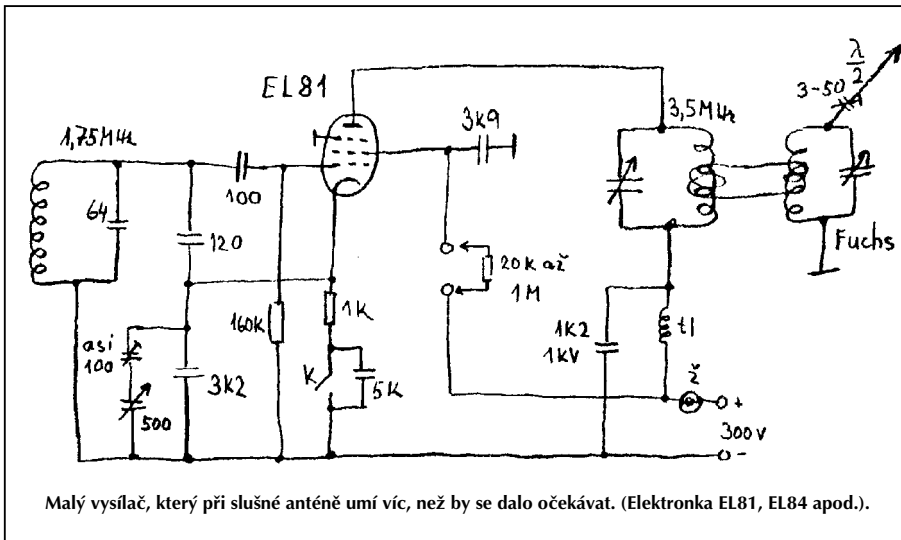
EL81

1,75MHz

64

100

120

160K

1K

asi 100

500

3K2

K

5K

3K9

20K až 1M

3,5MHz

1K2 1KV

tl

ž

+

300V

-

$\frac{\lambda}{2}$

3-50

Fuchs

Malý vysílač, který při slušné anténě umí víc, než by se dalo očekávat. (Elektronka EL81, EL84 apod.).